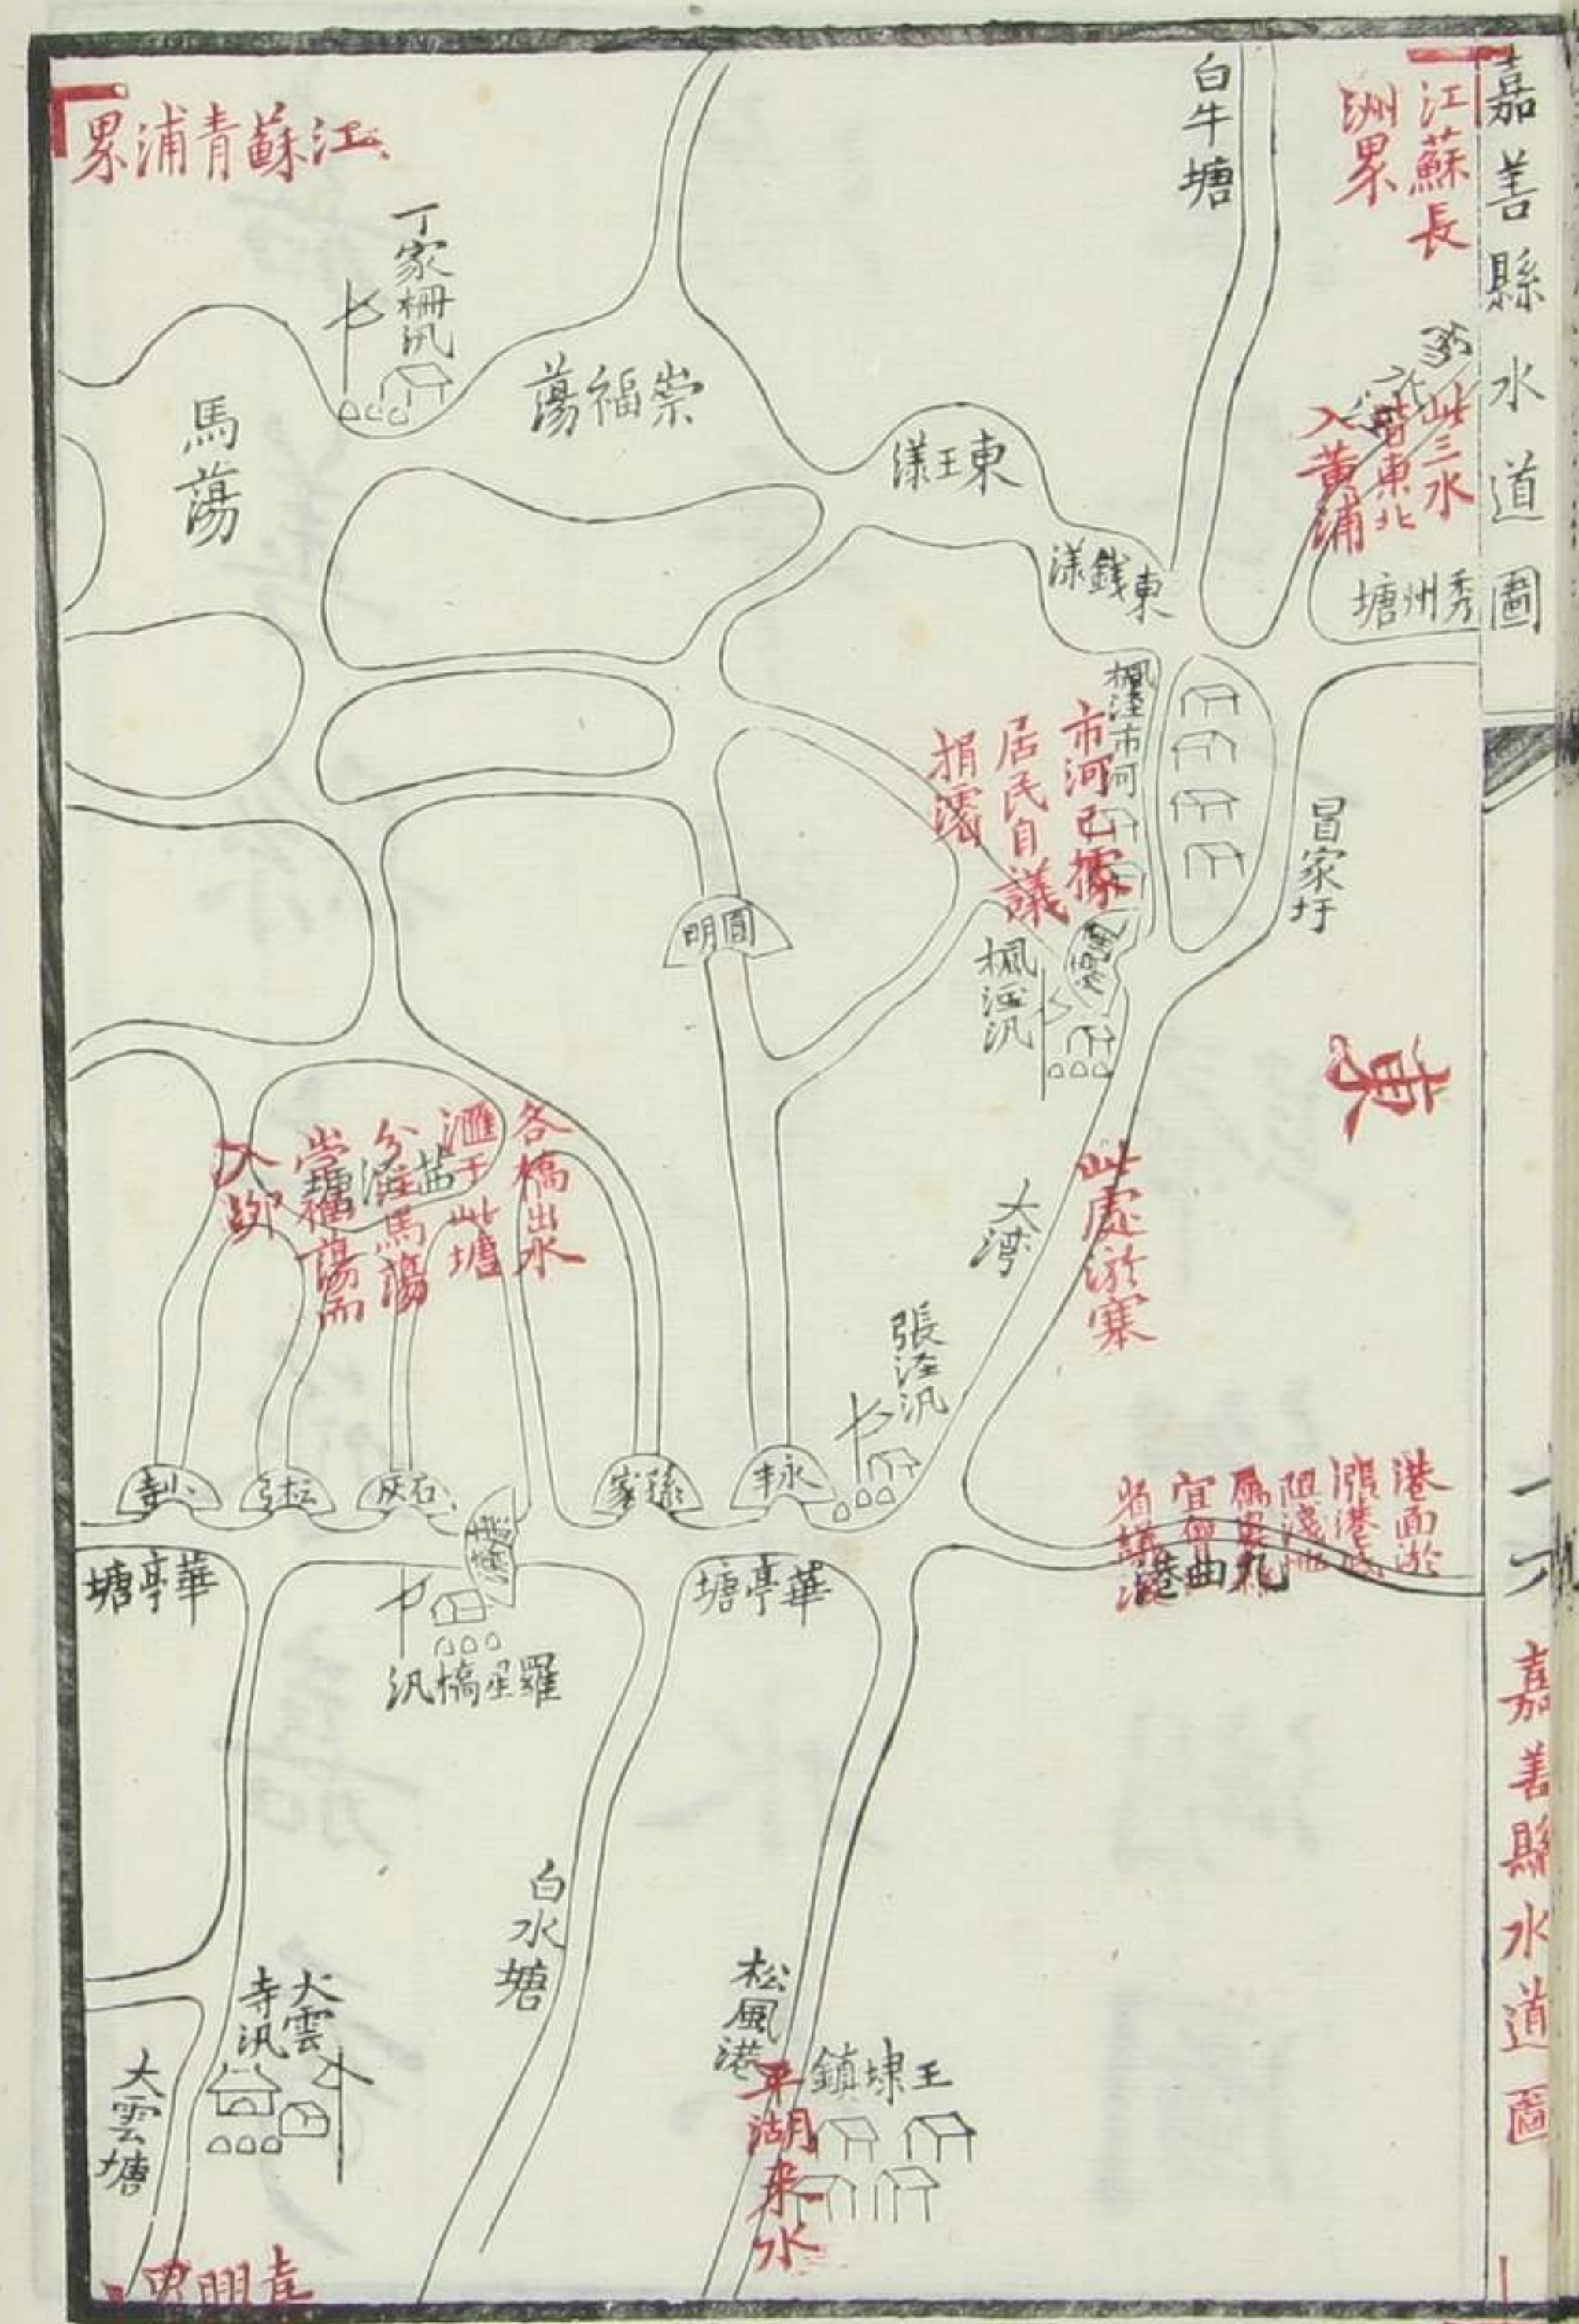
嘉善縣水道圖

江蘇長洲界

江蘇青浦界

白牛塘

丁家柵汛

崇福蕩

馬蕩

東王漾

東錢漾

此三水俱由東北入黃浦

秀州塘

楓涇市河

市河已據居民自議捐濬

昌家圩

圓明

楓涇汛

東

各橋出水匯于此塘分注馬蕩當講濬

大湾

此處淤塞

張涇汛

港面淤淺阻滯水勢宜曲港省濬

華亭塘

華亭塘

羅星橋汛

白水塘

大雲寺汛

大雲塘

松風港

王埭鎮

平湖來水

嘉善縣水道圖

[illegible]